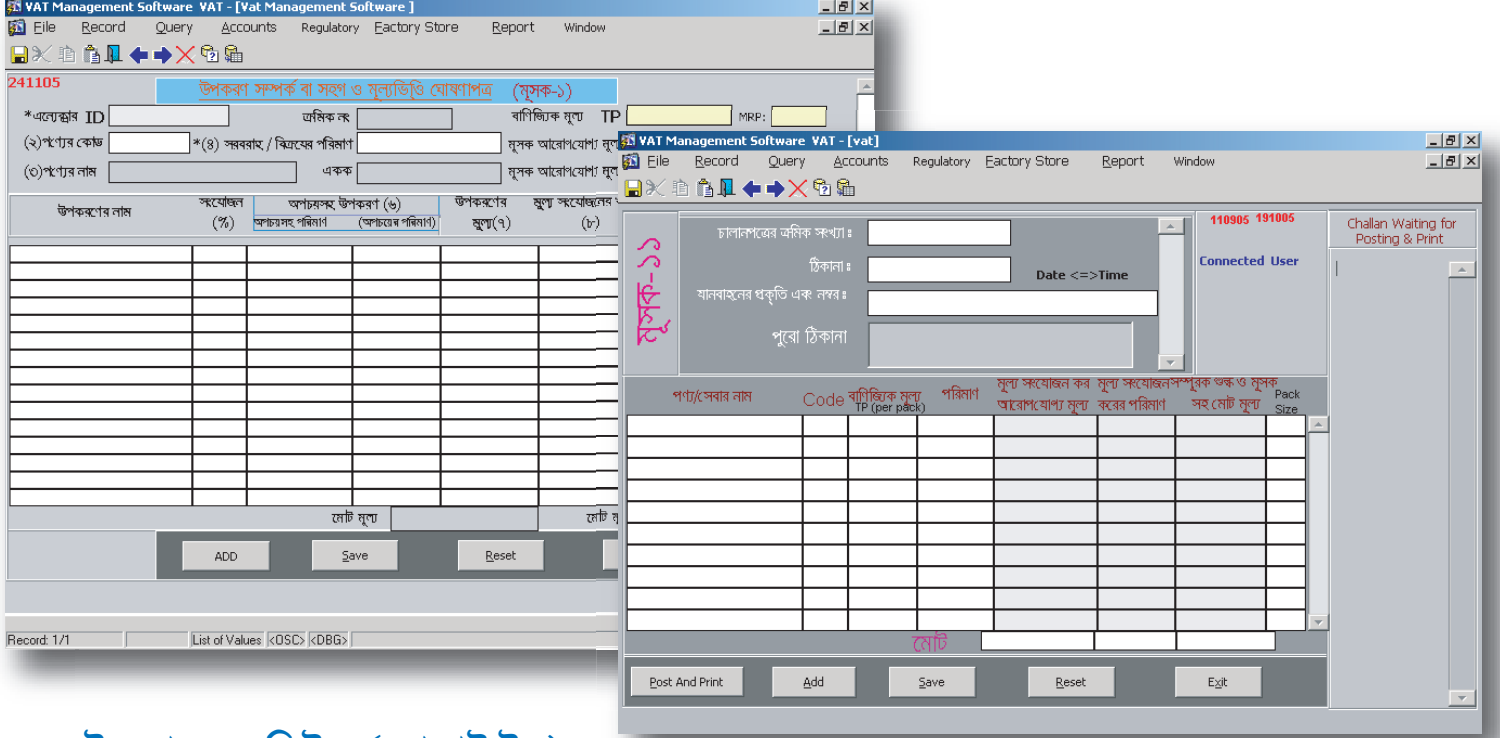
VAT Management Software VAT - [Vat Management Software ]

File Record Query Accounts Regulatory Factory Store Report Window

241105

উপকরণ সম্পর্ক বা সহগ ও মূল্যভিত্তি ঘোষণাপত্র (মূসক-১)

*এন্ট্রির ID
ক্রমিক নং
বাণিজ্যিক মূল্য TP
MRP:
(২)পণ্যের কোড
*(৪) সরবরাহ / বিক্রয়ের পরিমাণ
মূসক আরোপযোগ্য মূল্য
(৩)পণ্যের নাম
একক
মূসক আরোপযোগ্য মূল্য

উপকরণের নাম
সংযোজন (%)
অপচয়সহ উপকরণ (৬)
অপচয়সহ পরিমাণ
(অপচয়ের পরিমাণ)
উপকরণের মূল্য(৭)
মূল্য সংযোজনের (৮)

মোট মূল্য
মোট মূ

ADD Save Reset

Record: 1/1 List of Values <OSC> <DBG>

VAT Management Software VAT - [vat]

File Record Query Accounts Regulatory Factory Store Report Window

মূসক-১১

চালানপত্রের ক্রমিক সংখ্যা :
ঠিকানা :
Date <=>Time
যানবাহনের প্রকৃতি এবং নম্বর :
পুরো ঠিকানা

110905 191005
Connected User

Challan Waiting for Posting & Print

| পণ্য/সেবার নাম | Code | বাণিজ্যিক মূল্য TP (per pack) | পরিমাণ | মূল্য সংযোজন কর আরোপযোগ্য মূল্য | মূল্য সংযোজন করের পরিমাণ | সম্পূরক শুল্ক ও মূসক সহ মোট মূল্য | Pack Size |
|---|---|---|---|---|---|---|---|
| | | | | | | | |

মোট

Post And Print Add Save Reset Exit